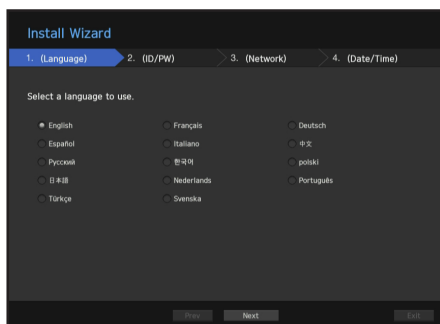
Install Wizard

1. (Language) 2. (ID/PW) 3. (Network) 4. (Date/Time)

Select a language to use.

| English | Français | Deutsch |
|---|---|---|
| Español | Italiano | 中文 |
| Русский | 한국어 | polski |
| 日本語 | Nederlands | Português |
| Türkçe | Svenska | |

Prev Next Exit